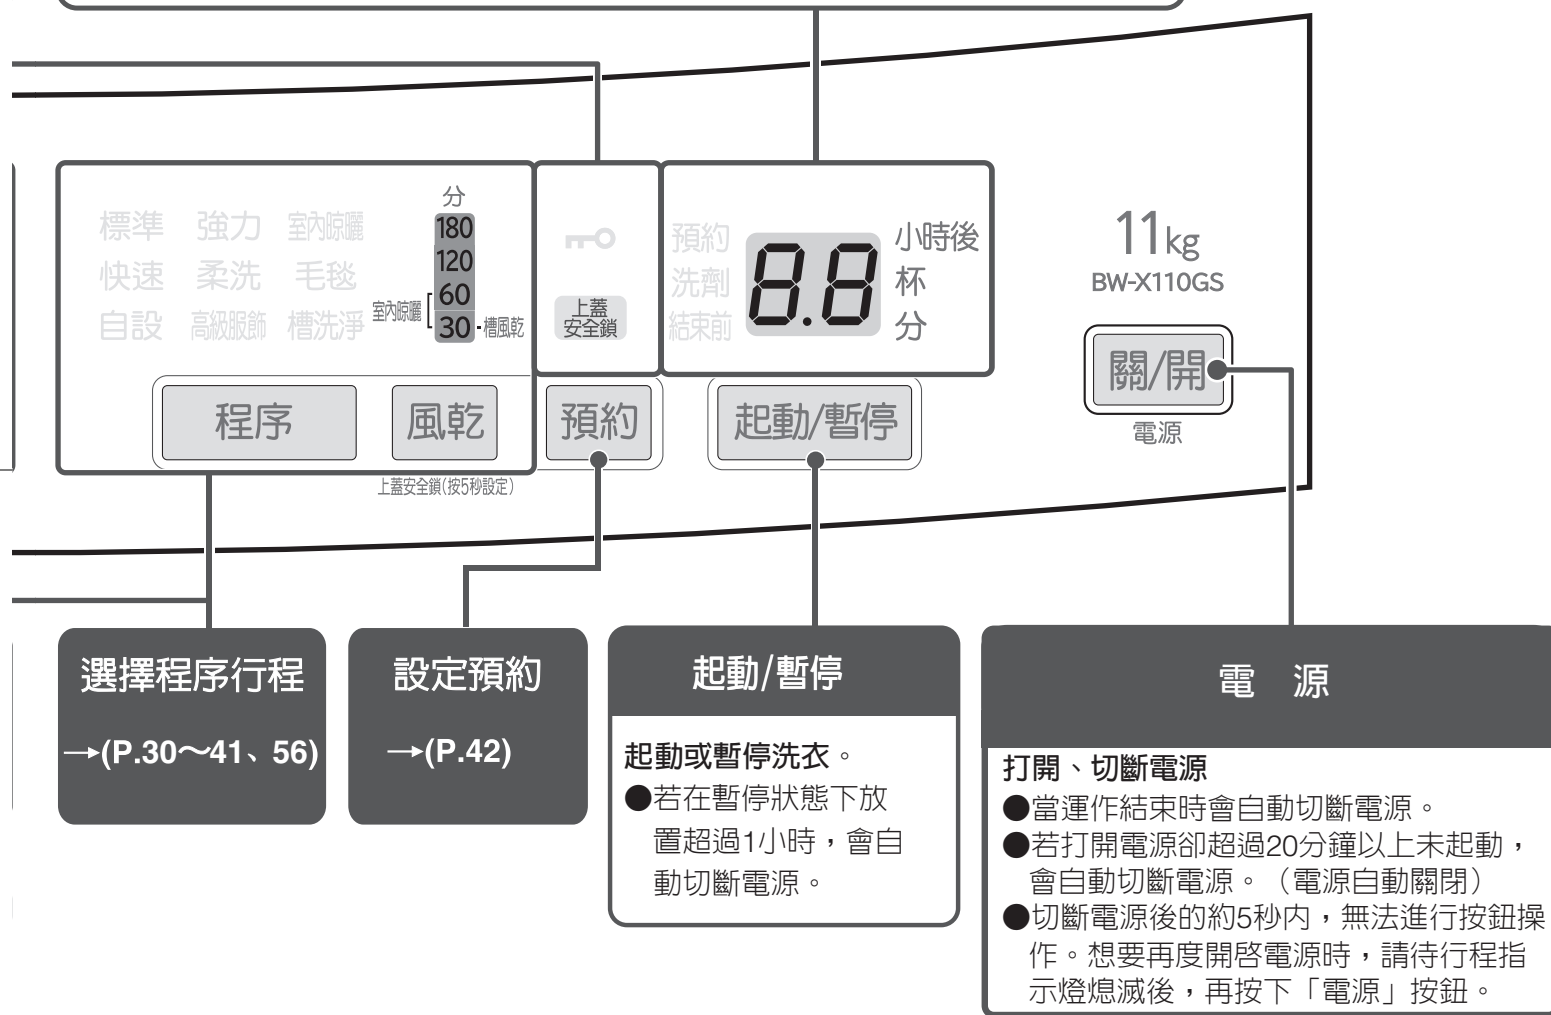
標準 強力 室內晾曬
快速 柔洗 毛毯
自設 高級服飾 槽洗淨

分
180
120
60
30
室內晾曬
槽風乾

上蓋安全鎖

預約
洗劑
結束前

8.8

小時後
杯
分

11kg
BW-X110GS

關/開
電源

程序 風乾 預約 起動/暫停

上蓋安全鎖(按5秒設定)

選擇程序行程
→(P.30～41、56)

設定預約
→(P.42)

起動/暫停

起動或暫停洗衣。
●若在暫停狀態下放置超過1小時，會自動切斷電源。

電 源

打開、切斷電源
●當運作結束時會自動切斷電源。
●若打開電源卻超過20分鐘以上未起動，會自動切斷電源。（電源自動關閉）
●切斷電源後的約5秒內，無法進行按鈕操作。想要再度開啓電源時，請待行程指示燈熄滅後，再按下「電源」按鈕。